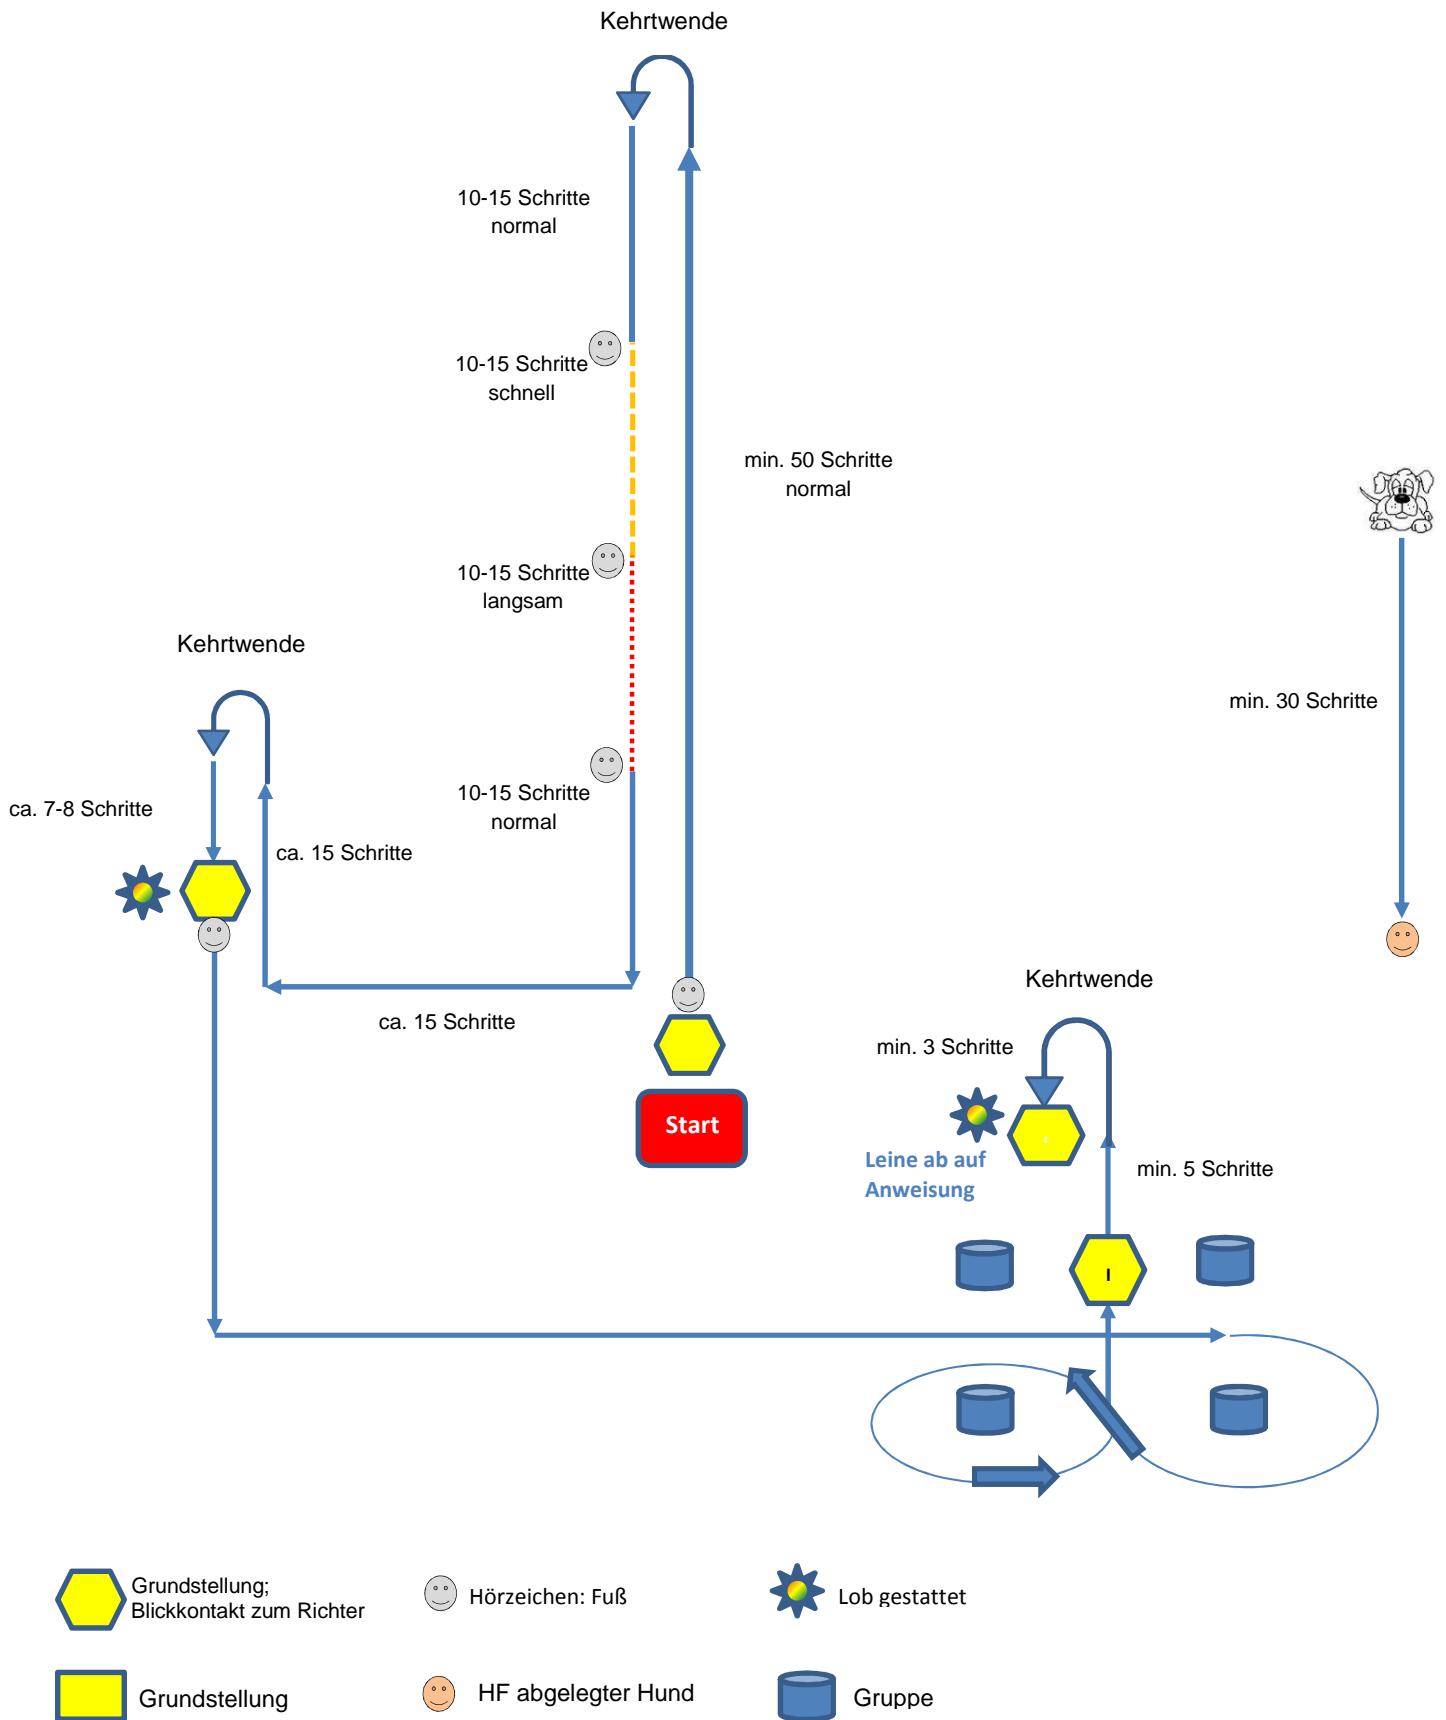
Kehrtwende

10-15 Schritte normal

10-15 Schritte schnell

min. 50 Schritte normal

10-15 Schritte langsam

Kehrtwende

min. 30 Schritte

ca. 7-8 Schritte

10-15 Schritte normal

ca. 15 Schritte

ca. 15 Schritte

Kehrtwende

min. 3 Schritte

Start

Leine ab auf Anweisung

min. 5 Schritte

Grundstellung; Blickkontakt zum Richter

Hörzeichen: Fuß

Lob gestattet

Grundstellung

HF abgelegter Hund

Gruppe